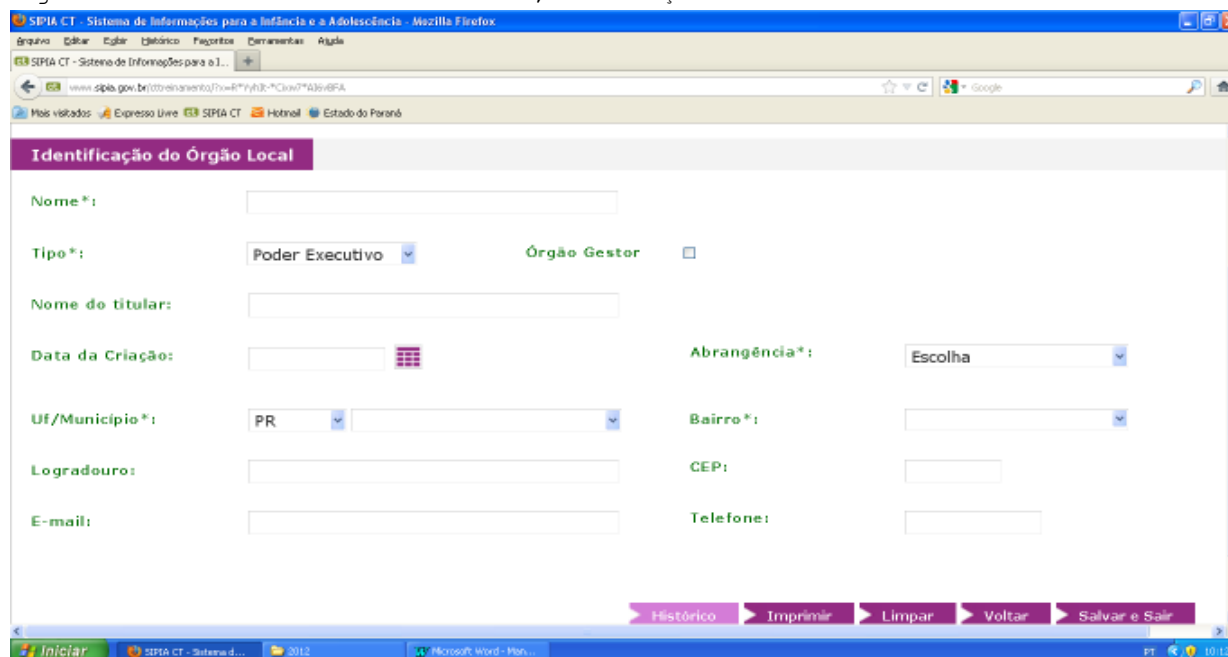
SIPIA CT - Sistema de Informações para a Infância e a Adolescência - Mozilla Firefox

Arquivo Editar Exibir Histórico Favoritos Ferramentas Ajuda

SIPIA CT - Sistema de Informações para a I...

www.sipia.gov.br/cttreinamento/?x=R*Yyh3t-*Cixw7*A3ev8FA

Google

Mais visitados Expresso Livre SIPIA CT Hotmail Estado do Paraná

Identificação do Órgão Local

Nome*:

Tipo*: Poder Executivo

Órgão Gestor

Nome do titular:

Data da Criação:

Abrangência*: Escolha

Uf/Município*: PR

Bairro*:

Logradouro:

CEP:

E-mail:

Telefone:

Histórico Imprimir Limpar Voltar Salvar e Sair

Iniciar SIPIA CT - Sistema d... 2012 Microsoft Word - Man...

PT 10:1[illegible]